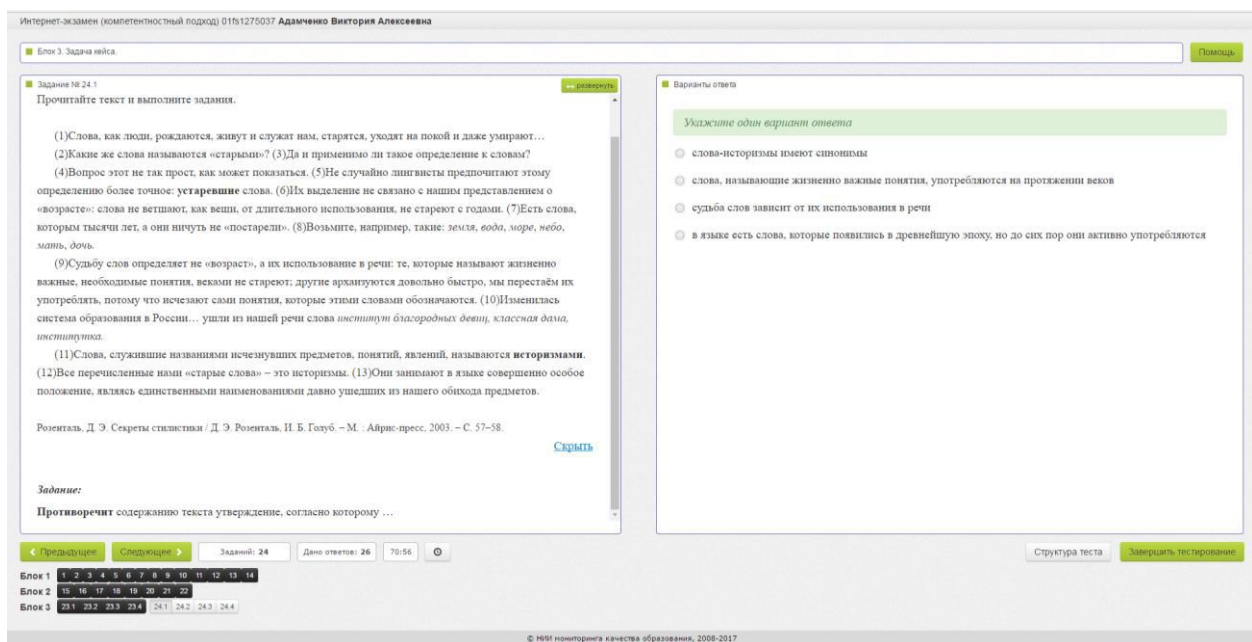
Интернет-экзамен (компетентностный подход) 01fs1275037 Адамченко Виктория Алексеевна

Блок 3. Задача кейса.

Помощь

Задание № 24.1

развернуть

Прочитайте текст и выполните задания.

(1)Слова, как люди, рождаются, живут и служат нам, старятся, уходят на покой и даже умирают…
(2)Какие же слова называются «старыми»? (3)Да и применимо ли такое определение к словам?
(4)Вопрос этот не так прост, как может показаться. (5)Не случайно лингвисты предпочитают этому определению более точное: устаревшие слова. (6)Их выделение не связано с нашим представлением о «возрасте»: слова не ветшают, как вещи, от длительного использования, не стареют с годами. (7)Есть слова, которым тысячи лет, а они ничуть не «постарели». (8)Возьмите, например, такие: земля, вода, море, небо, мать, дочь.

(9)Судьбу слов определяет не «возраст», а их использование в речи: те, которые называют жизненно важные, необходимые понятия, веками не стареют; другие архаизуются довольно быстро, мы перестаём их употреблять, потому что исчезают сами понятия, которые этими словами обозначаются. (10)Изменилась система образования в России… ушли из нашей речи слова институт благородных девиц, классная дама, институтка.

(11)Слова, служившие названиями исчезнувших предметов, понятий, явлений, называются историзмами. (12)Все перечисленные нами «старые слова» – это историзмы. (13)Они занимают в языке совершенно особое положение, являясь единственными наименованиями давно ушедших из нашего обихода предметов.

Розенталь, Д. Э. Секреты стилистики / Д. Э. Розенталь, И. Б. Голуб. – М. : Айрис-пресс, 2003. – С. 57–58.

Скрыть

Задание:

Противоречит содержанию текста утверждение, согласно которому …

Варианты ответа

Укажите один вариант ответа

слова-историзмы имеют синонимы

слова, называющие жизненно важные понятия, употребляются на протяжении веков

судьба слов зависит от их использования в речи

в языке есть слова, которые появились в древнейшую эпоху, но до сих пор они активно употребляются

Предыдущее Следующее Заданий: 24 Дано ответов: 26 70:56

Структура теста Завершить тестирование

Блок 1 1 2 3 4 5 6 7 8 9 10 11 12 13 14
Блок 2 15 16 17 18 19 20 21 22
Блок 3 23.1 23.2 23.3 23.4 24.1 24.2 24.3 24.4

© НИИ мониторинга качества образования, 2008-2017